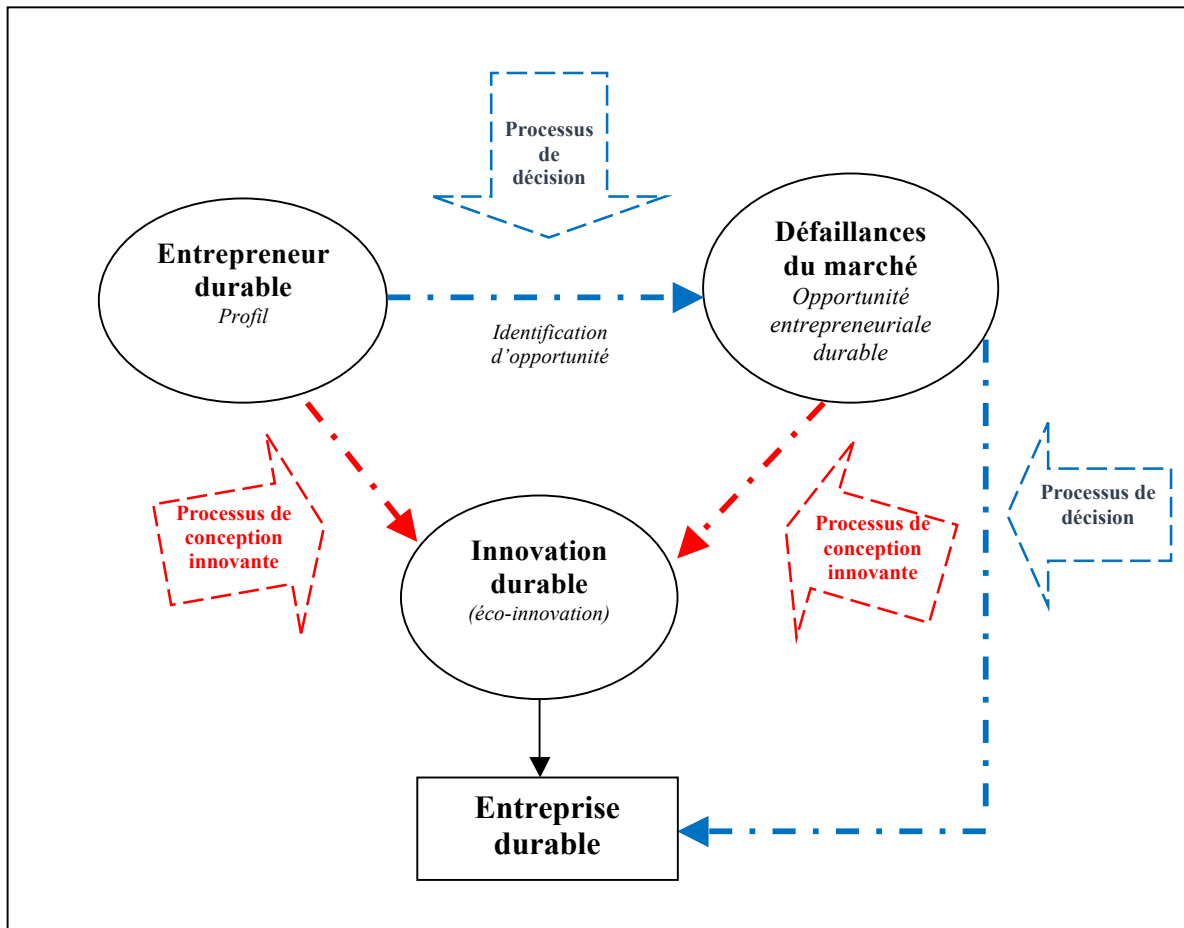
Processus de décision

Entrepreneur durable
Profil

Défaillances du marché
Opportunité entrepreneuriale durable

Identification d'opportunité

Processus de conception innovante

Innovation durable
(éco-innovation)

Processus de conception innovante

Processus de décision

Entreprise durable